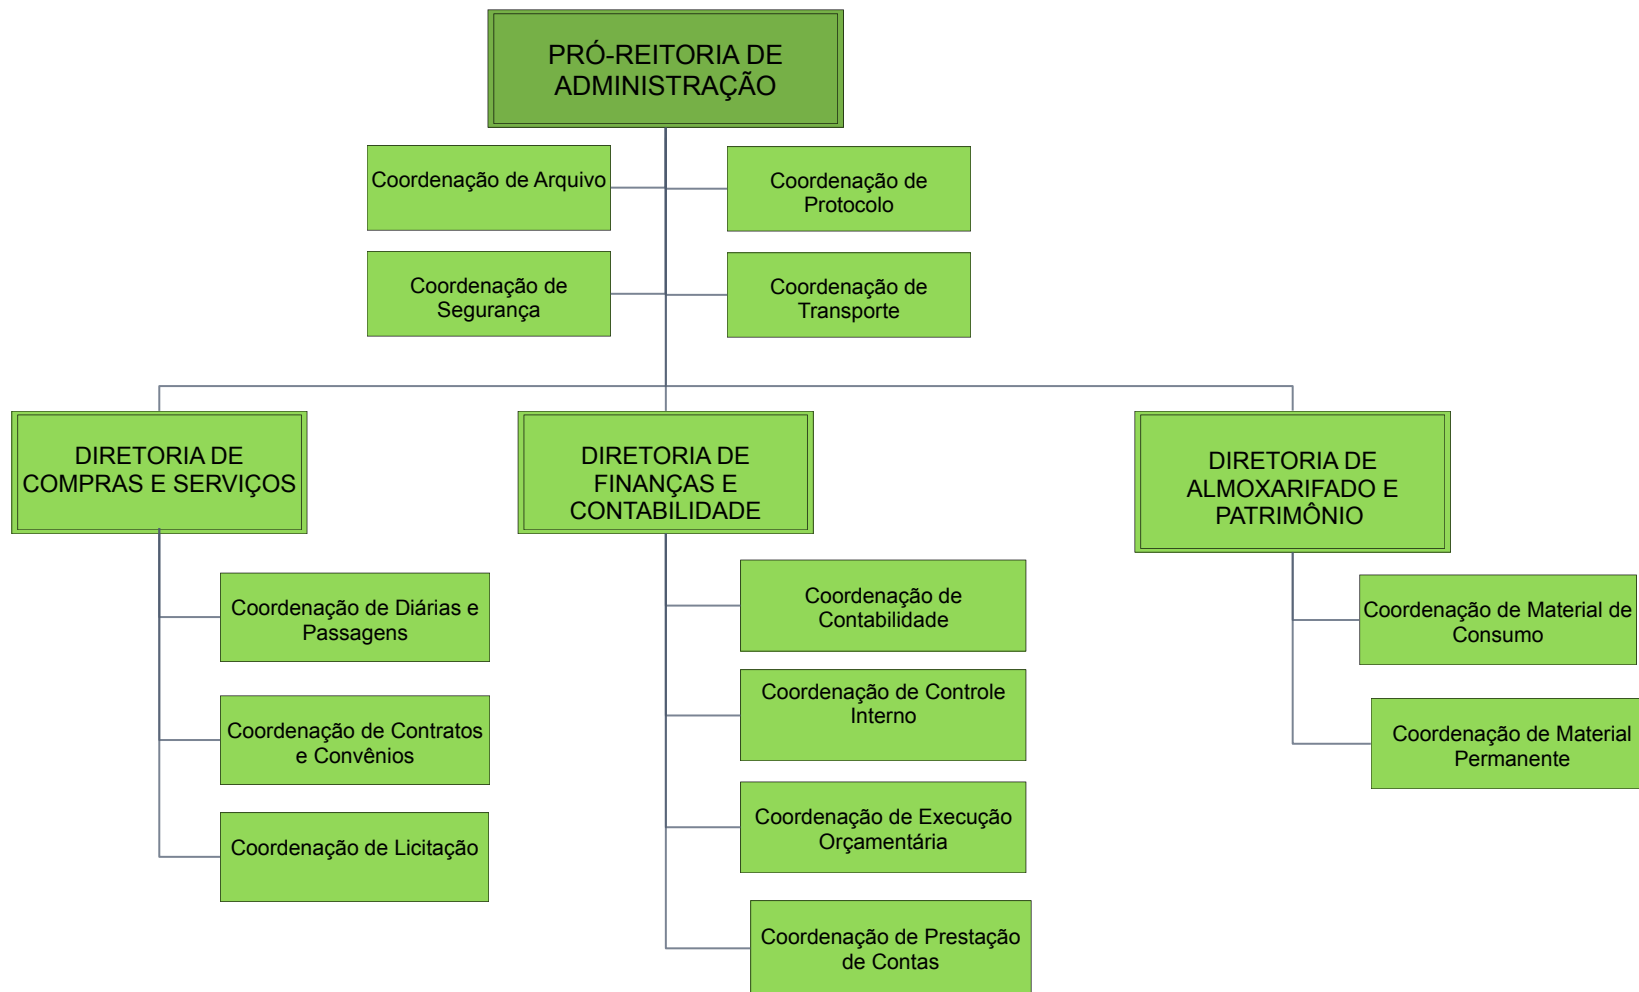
PRÓ-REITORIA DE ADMINISTRAÇÃO

Coordenação de Arquivo

Coordenação de Protocolo

Coordenação de Segurança

Coordenação de Transporte

DIRETORIA DE COMPRAS E SERVIÇOS

DIRETORIA DE FINANÇAS E CONTABILIDADE

DIRETORIA DE ALMOXARIFADO E PATRIMÔNIO

Coordenação de Diárias e Passagens

Coordenação de Contratos e Convênios

Coordenação de Licitação

Coordenação de Contabilidade

Coordenação de Controle Interno

Coordenação de Execução Orçamentária

Coordenação de Prestação de Contas

Coordenação de Material de Consumo

Coordenação de Material Permanente